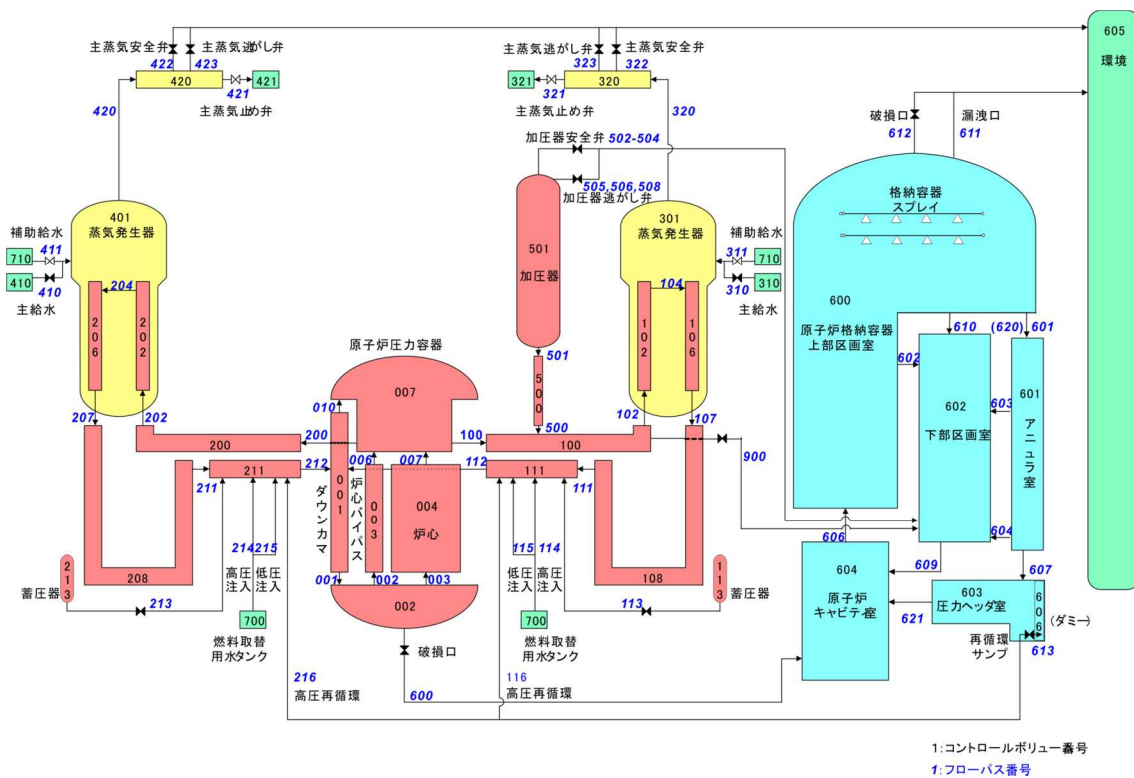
主蒸気安全弁 主蒸気逃がし弁
422 423
420
421
421
主蒸気止め弁
420

主蒸気逃がし弁 主蒸気安全弁
323 322
321
320
321
主蒸気止め弁
320

605
環境

加圧器安全弁 502-504
505,506,508
加圧器逃がし弁

破損口 漏洩口
612 611

401
蒸気発生器
補助給水
411
710
410
410
主給水
204
206
202

501
加圧器
501
500

301
蒸気発生器
補助給水
311
710
310
310
主給水
104
102
106

格納容器
スプレイ

600
原子炉格納容器
上部区画室

610 (620) 601
602
603
602
下部区画室
601
アニュラ室

原子炉圧力容器
007
010
207 202
200
200
100
500
100
102 107
900
211
212
006 007
112
111
211
001
ダウンカマ
炉心バイパス
003
004
炉心
111

606
604

214 215
高圧注入 低圧注入
115 114
低圧注入 高圧注入

213
蓄圧器
208
108
113
蓄圧器
213
001 002 003
113
002

700
燃料取替用水タンク
700
燃料取替用水タンク

609
604
原子炉キャビテー室
607
603
圧力ヘッダ室
606
(ダミー)
621
再循環サンプ
613

破損口
216
高圧再循環
600
116
高圧再循環

1:コントロールボリュー番号
1:フローパス番号